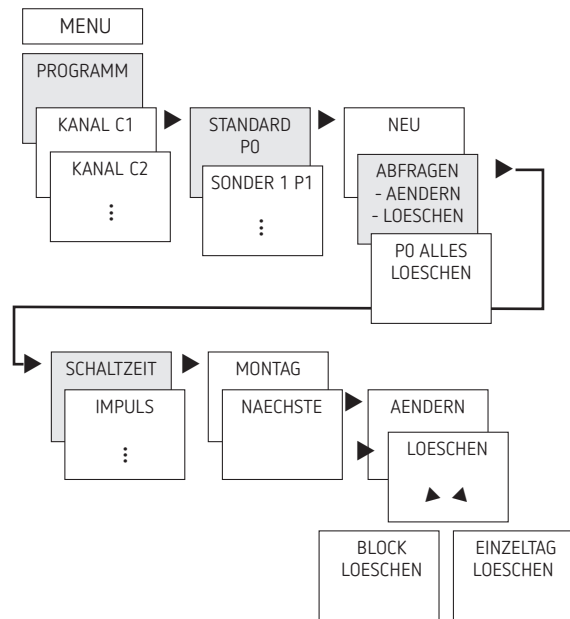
MENU

PROGRAMM

KANAL C1

KANAL C2

⋮

STANDARD P0

SONDER 1 P1

⋮

NEU

ABFRAGEN
- AENDERN
- LOESCHEN

P0 ALLES LOESCHEN

SCHALTZEIT

IMPULS

⋮

MONTAG

NAECHSTE

AENDERN

LOESCHEN

BLOCK LOESCHEN

EINZELTAG LOESCHEN